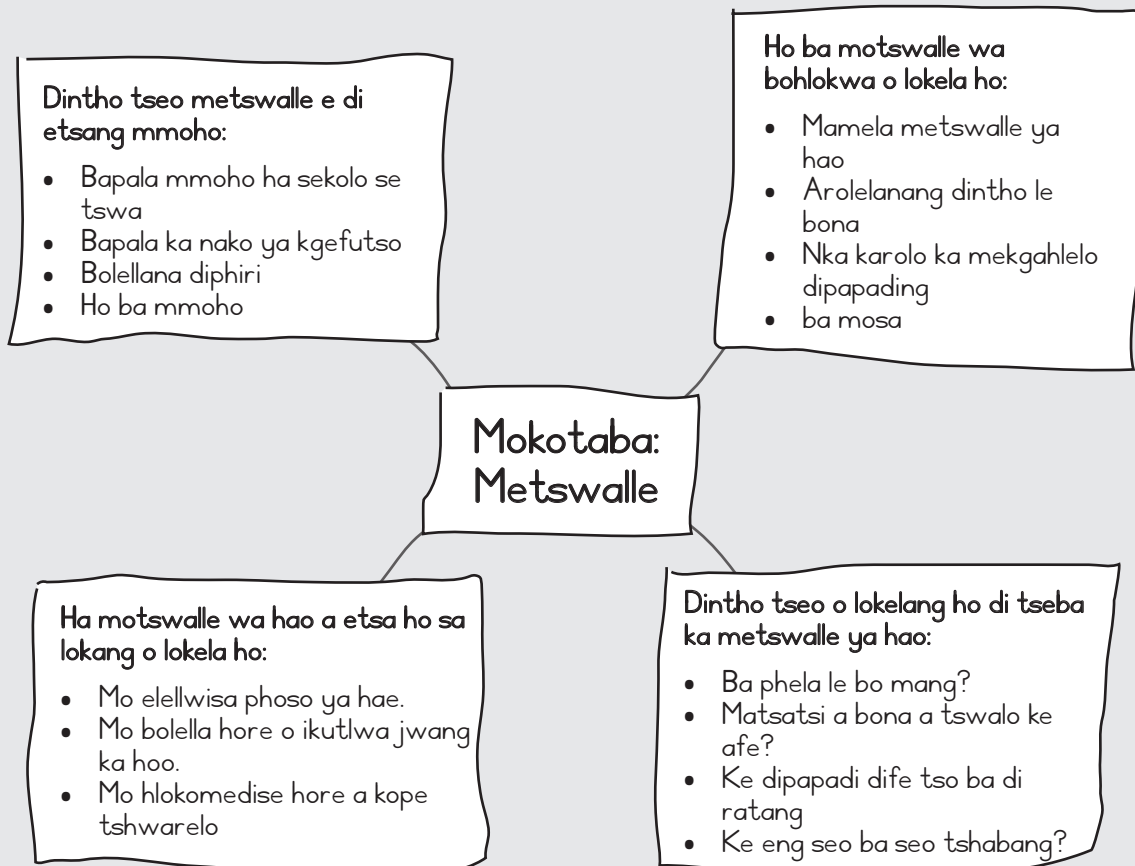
Dintho tseo metswalle e di etsang mmoho:

- Bapala mmoho ha sekolo se tswa
- Bapala ka nako ya kgefutso
- Bolellana diphiri
- Ho ba mmoho

Ho ba motswalle wa bohlokwa o lokela ho:

- Mamela metswalle ya hao
- Arolelanang dintho le bona
- Nka karolo ka mekgahlelo dipapading
- ba mosa

Mokotaba: Metswalle

Ha motswalle wa hao a etsa ho sa lokang o lokela ho:

- Mo elellwisa phoso ya hae.
- Mo bolella hore o ikutlwa jwang ka hoo.
- Mo hlokomedise hore a kope tshwarelo

Dintho tseo o lokelang ho di tseba ka metswalle ya hao:

- Ba phela le bo mang?
- Matsatsi a bona a tswalo ke afe?
- Ke dipapadi dife tso ba di ratang
- Ke eng seo ba seo tshabang?